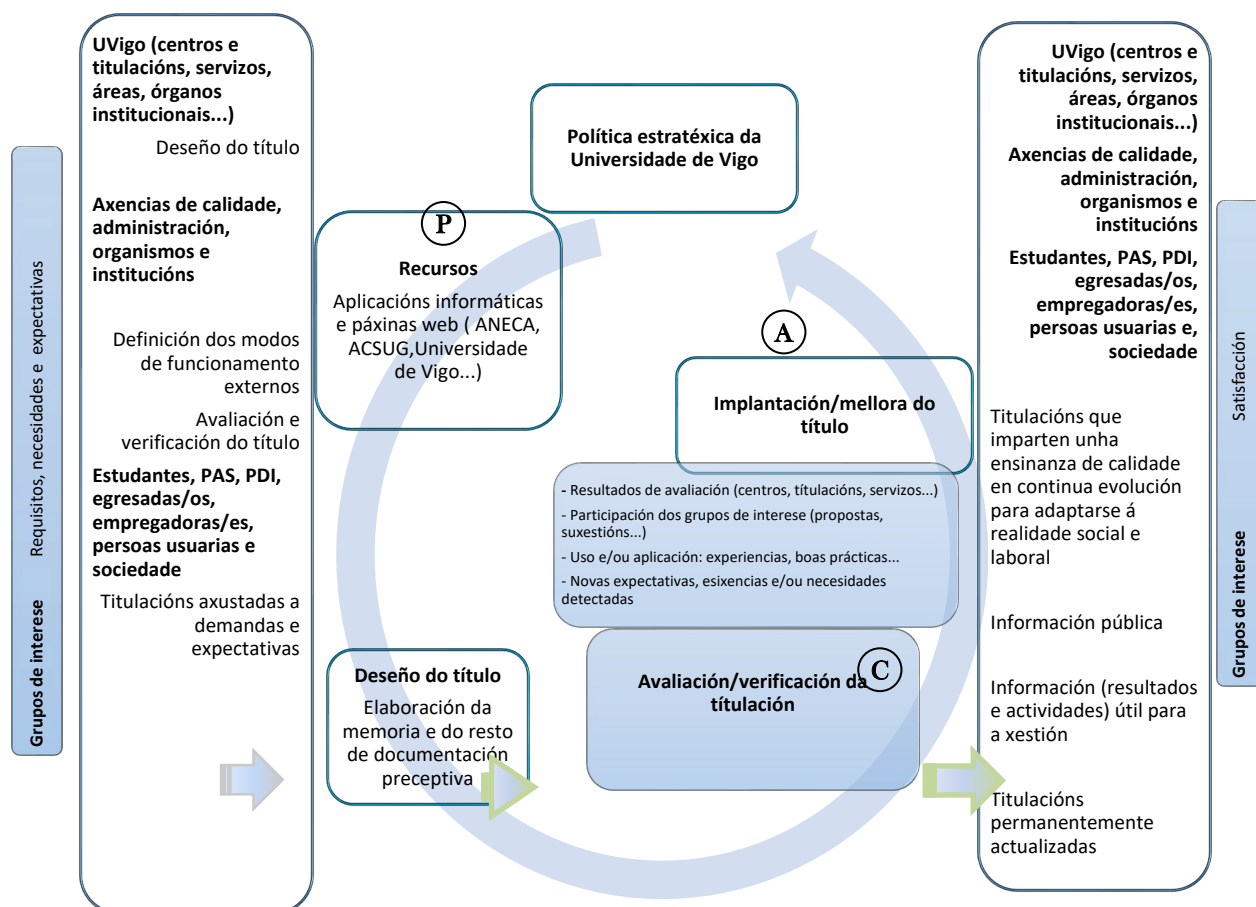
Grupos de interese

Requisitos, necesidades e expectativas

UVigo (centros e titulacións, servizos, áreas, órganos institucionais...)

Deseño do título

Axencias de calidade, administración, organismos e institucións

Definición dos modos de funcionamento externos

Avaliación e verificación do título

Estudantes, PAS, PDI, egresadas/os, empregadoras/es, persoas usuarias e sociedade

Titulacións axustadas a demandas e expectativas

Política estratéxica da Universidade de Vigo

P

Recursos

Aplicacións informáticas e páxinas web ( ANECA, ACSUG,Universidade de Vigo...)

A

Implantación/mellora do título

- Resultados de avaliación (centros, titulacións, servizos...)
- Participación dos grupos de interese (propostas, suxestións...)
- Uso e/ou aplicación: experiencias, boas prácticas...
- Novas expectativas, esixencias e/ou necesidades detectadas

Deseño do título

Elaboración da memoria e do resto de documentación preceptiva

C

Avaliación/verificación da titulación

UVigo (centros e titulacións, servizos, áreas, órganos institucionais...)

Axencias de calidade, administración, organismos e institucións

Estudantes, PAS, PDI, egresadas/os, empregadoras/es, persoas usuarias e, sociedade

Titulacións que imparten unha ensinanza de calidade en continua evolución para adaptarse á realidade social e laboral

Información pública

Información (resultados e actividades) útil para a xestión

Titulacións permanentemente actualizadas

Satisfacción

Grupos de interese